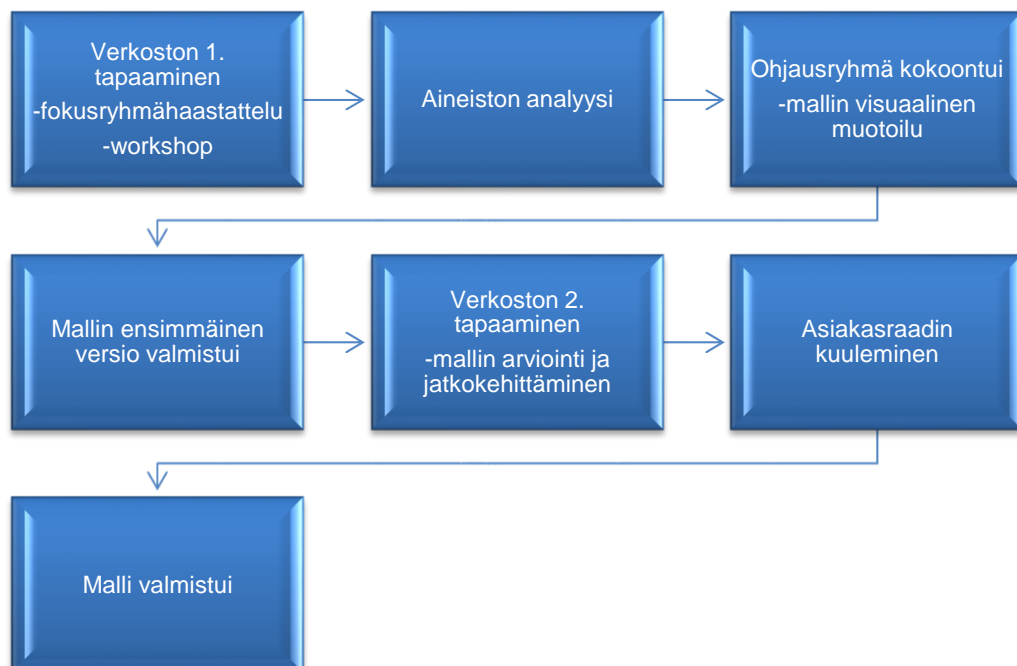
Verkoston 1. tapaaminen
-fokusryhmähaastattelu
-workshop

Aineiston analyysi

Ohjausryhmä kokoontui
-mallin visuaalinen muotoilu

Mallin ensimmäinen versio valmistui

Verkoston 2. tapaaminen
-mallin arviointi ja jatkokehittäminen

Asiakasraadin kuuleminen

Malli valmistui